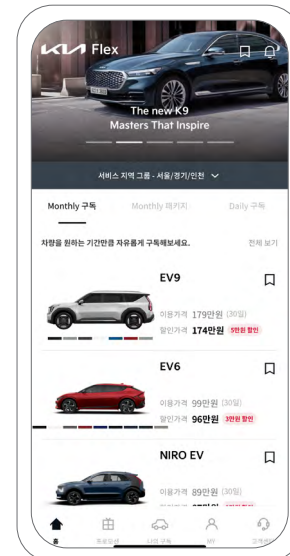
KIA Flex

The new K9
Masters That Inspire

서비스 지역 그룹 - 서울/경기/인천

Monthly 구독
Monthly 패키지
Daily 구독

차량을 원하는 기간만큼 자유롭게 구독해보세요.
전체 보기

EV9
이용가격 179만원 (30일)
할인가격 174만원 5만원 할인

EV6
이용가격 99만원 (30일)
할인가격 96만원 3만원 할인

NIRO EV
이용가격 89만원 (30일)

홈
프로모션
나의 구독
MY
고객센터